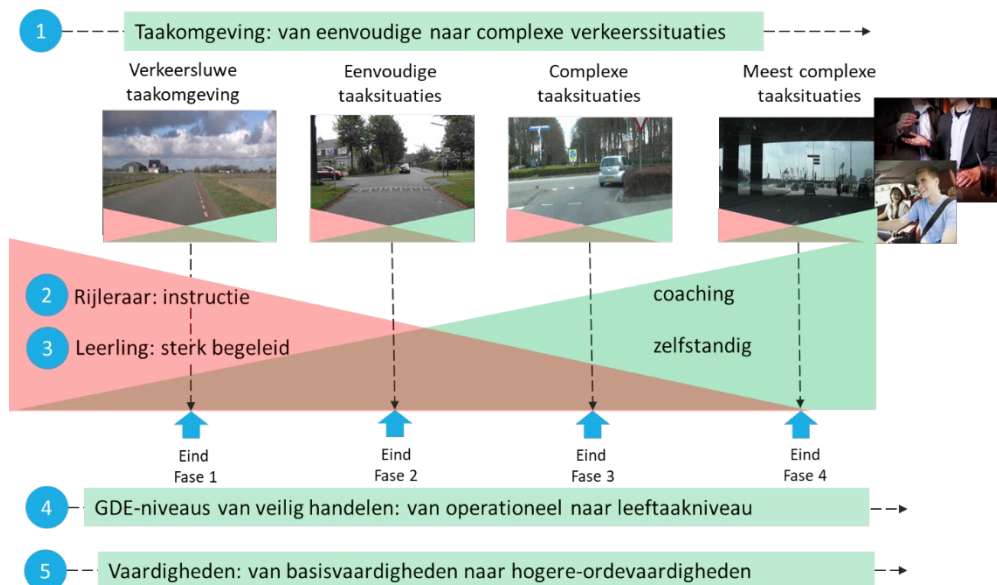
1 Taakomgeving: van eenvoudige naar complexe verkeerssituaties

Verkeersluwe taakomgeving

Eenvoudige taaksituaties

Complexe taaksituaties

Meest complexe taaksituaties

2 Rijleraar: instructie

3 Leerling: sterk begeleid

coaching

zelfstandig

Eind Fase 1

Eind Fase 2

Eind Fase 3

Eind Fase 4

4 GDE-niveaus van veilig handelen: van operationeel naar leeftaakniveau

5 Vaardigheden: van basisvaardigheden naar hogere-ordevaardigheden